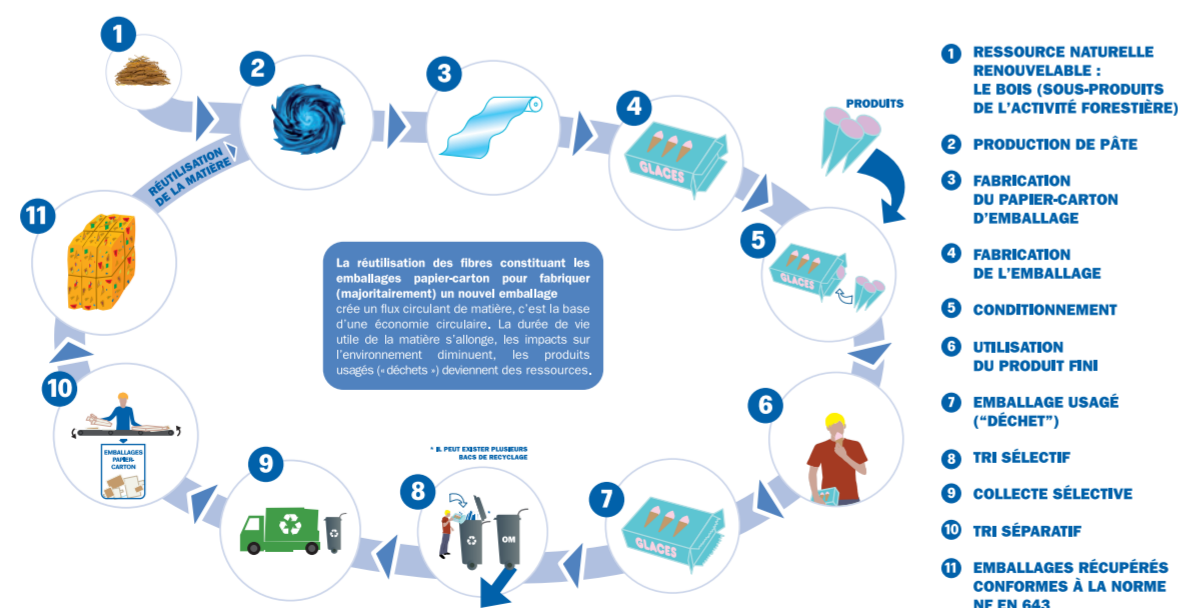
1

2

3

4

GLACES

PRODUITS

5

GLACES

RÉUTILISATION DE LA MATIÈRE

11

La réutilisation des fibres constituant les emballages papier-carton pour fabriquer (majoritairement) un nouvel emballage crée un flux circulant de matière, c'est la base d'une économie circulaire. La durée de vie utile de la matière s'allonge, les impacts sur l'environnement diminuent, les produits usagés (« déchets ») deviennent des ressources.

10

EMBALLAGES PAPIER-CARTON

6

* IL PEUT EXISTER PLUSIEURS BACS DE RECYCLAGE

9

8

OM

7

GLACES

1 RESSOURCE NATURELLE RENOUVELABLE : LE BOIS (SOUS-PRODUITS DE L'ACTIVITÉ FORESTIÈRE)

2 PRODUCTION DE PÂTE

3 FABRICATION DU PAPIER-CARTON D'EMBALLAGE

4 FABRICATION DE L'EMBALLAGE

5 CONDITIONNEMENT

6 UTILISATION DU PRODUIT FINI

7 EMBALLAGE USAGÉ ("DÉCHET")

8 TRI SÉLECTIF

9 COLLECTE SÉLECTIVE

10 TRI SÉPARATIF

11 EMBALLAGES RÉCUPÉRÉS CONFORMES À LA NORME NF EN 643